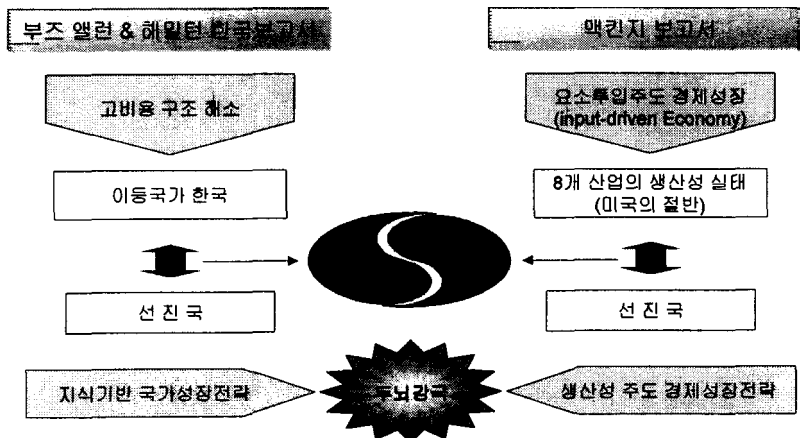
부즈 앨런 & 해밀턴 한국보고서

맥킨지 보고서

고비용 구조 해소

요소투입주도 경제성장 (input-driven Economy)

이등국가 한국

8개 산업의 생산성 실태 (미국의 절반)

선진국

선진국

지식기반 국가성장전략

두뇌강국

생산성 주도 경제성장전략